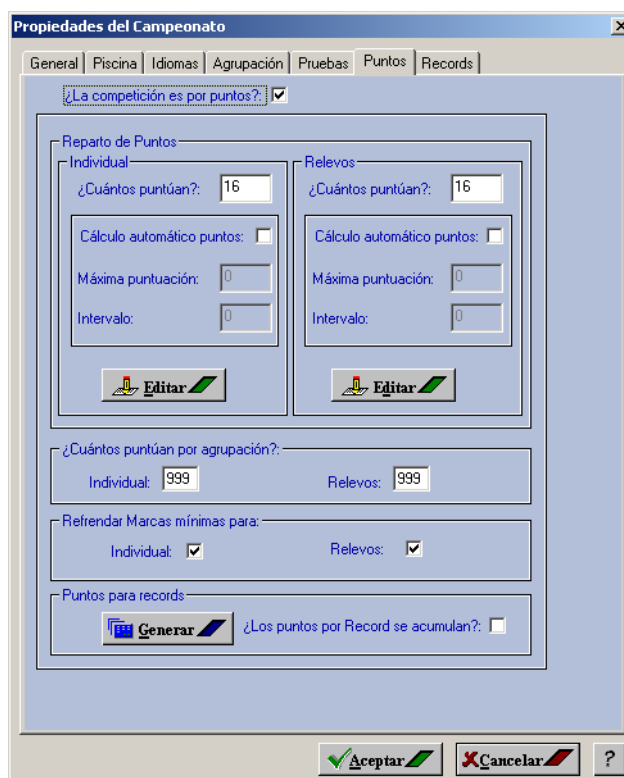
Propiedades del Campeonato

General | Piscina | Idiomas | Agrupación | Pruebas | Puntos | Records

¿La competición es por puntos?: ☑

Reparto de Puntos

Individual

¿Cuántos puntúan?: 16

Cálculo automático puntos: ☐

Máxima puntuación: 0

Intervalo: 0

Editar

Relevos

¿Cuántos puntúan?: 16

Cálculo automático puntos: ☐

Máxima puntuación: 0

Intervalo: 0

Editar

¿Cuántos puntúan por agrupación?:

Individual: 999

Relevos: 999

Refrendar Marcas mínimas para:

Individual: ☑

Relevos: ☑

Puntos para records

Generar

¿Los puntos por Record se acumulan?: ☐

Aceptar

Cancelar

?